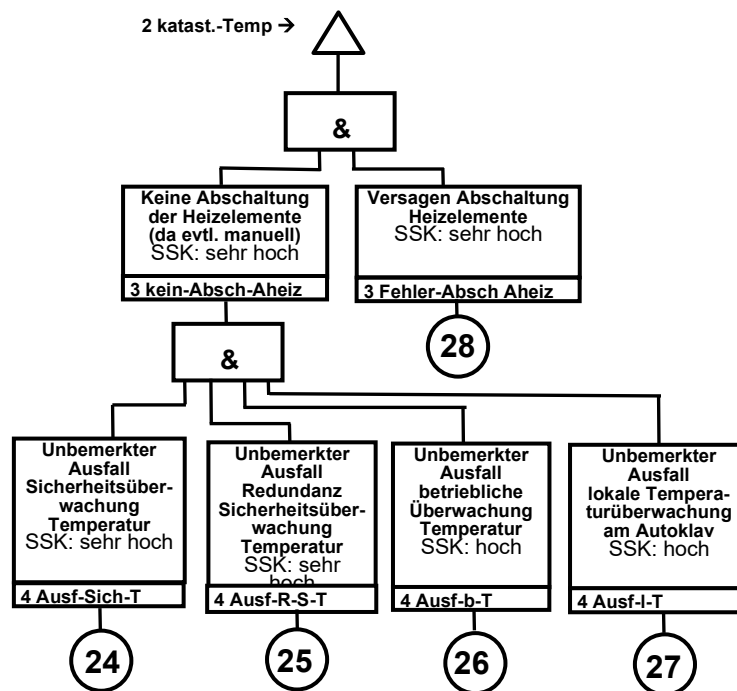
2 katast.-Temp →

&

Keine Abschaltung der Heizelemente (da evtl. manuell)
SSK: sehr hoch
3 kein-Absch-Aheiz

Versagen Abschaltung Heizelemente
SSK: sehr hoch
3 Fehler-Absch Aheiz

28

&

Unbemerkter Ausfall Sicherheitsüberwachung Temperatur
SSK: sehr hoch
4 Ausf-Sich-T

24

Unbemerkter Ausfall Redundanz Sicherheitsüberwachung Temperatur
SSK: sehr hoch
4 Ausf-R-S-T

25

Unbemerkter Ausfall betriebliche Überwachung Temperatur
SSK: hoch
4 Ausf-b-T

26

Unbemerkter Ausfall lokale Temperaturüberwachung am Autoklav
SSK: hoch
4 Ausf-l-T

27